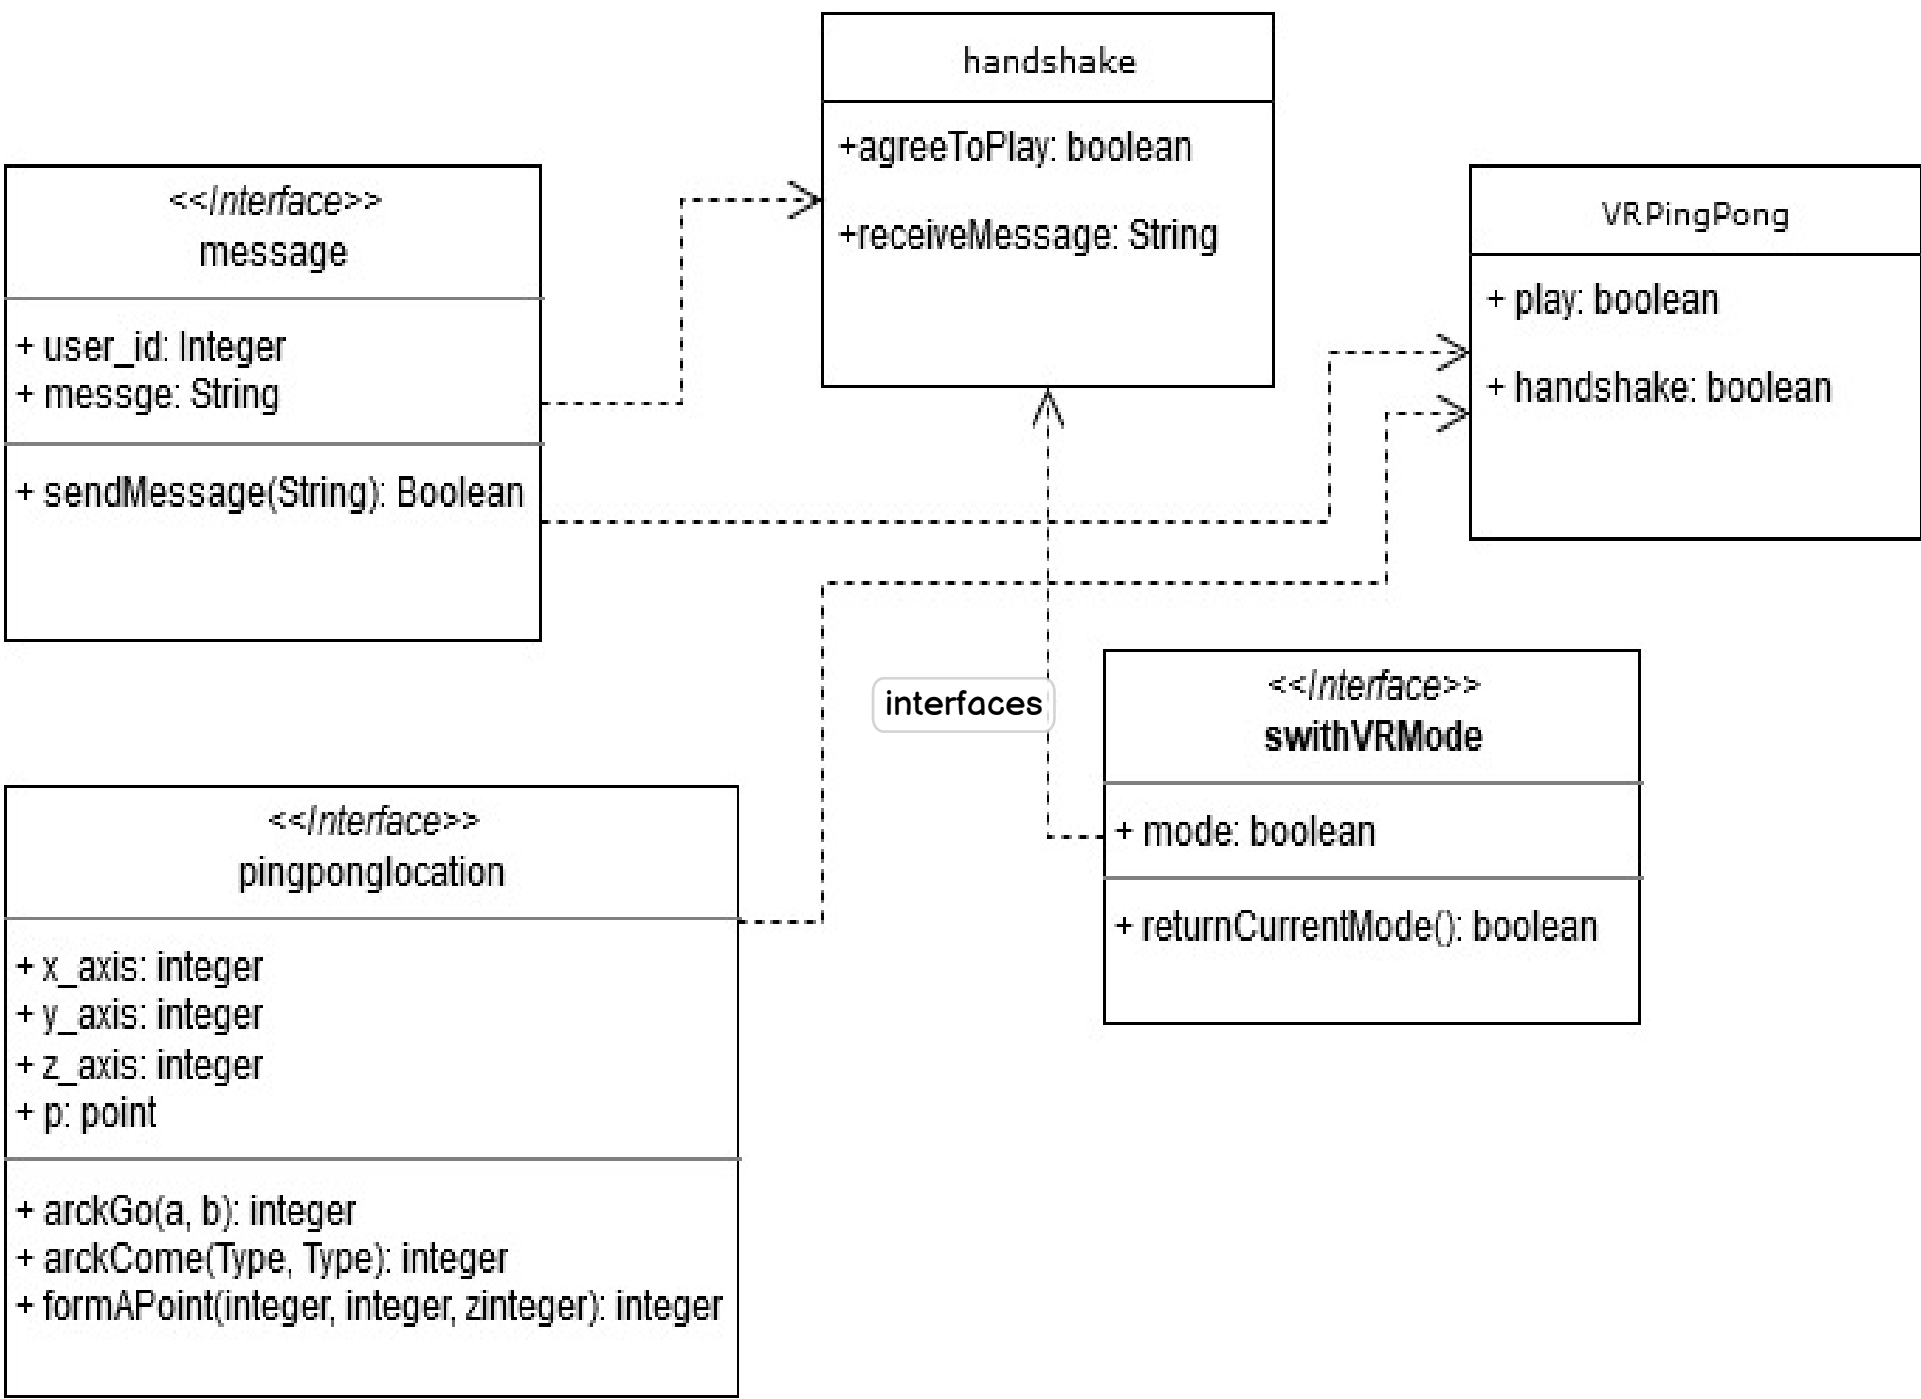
handshake

+agreeToPlay: boolean

+receiveMessage: String

<<Interface>>
message

+ user_id: Integer
+ messge: String

+ sendMessage(String): Boolean

VRPingPong

+ play: boolean

+ handshake: boolean

interfaces

<<Interface>>
swithVRMode

+ mode: boolean

+ returnCurrentMode(): boolean

<<Interface>>
pingponglocation

+ x_axis: integer
+ y_axis: integer
+ z_axis: integer
+ p: point

+ arckGo(a, b): integer
+ arckCome(Type, Type): integer
+ formAPoint(integer, integer, zinteger): integer